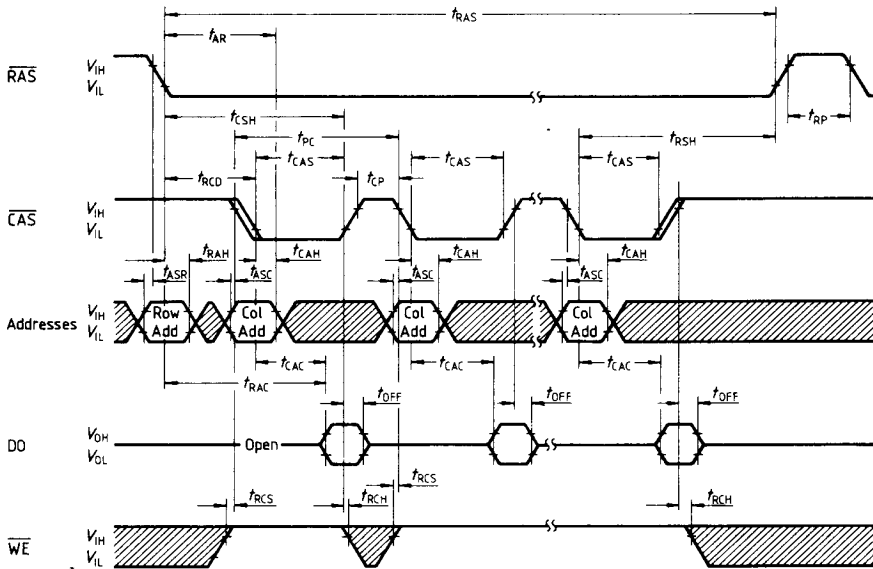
$t_{RAS}$

$t_{AR}$

$\overline{RAS}$ $V_{IH}$ $V_{IL}$

$t_{RP}$

$t_{CSH}$

$t_{PC}$

$t_{RSH}$

$t_{CAS}$

$t_{CAS}$

$t_{CAS}$

$t_{RCD}$

$t_{CP}$

$\overline{CAS}$ $V_{IH}$ $V_{IL}$

$t_{RAH}$

$t_{CAH}$

$t_{CAH}$

$t_{CAH}$

$t_{ASR}$

$t_{ASC}$

$t_{ASC}$

$t_{ASC}$

Addresses $V_{IH}$ $V_{IL}$

Row Add

Col Add

Col Add

Col Add

$t_{CAC}$

$t_{CAC}$

$t_{CAC}$

$t_{RAC}$

$t_{OFF}$

$t_{OFF}$

$t_{OFF}$

DO $V_{OH}$ $V_{OL}$

Open

$t_{RCS}$

$t_{RCS}$

$t_{RCH}$

$t_{RCH}$

$\overline{WE}$ $V_{IH}$ $V_{IL}$